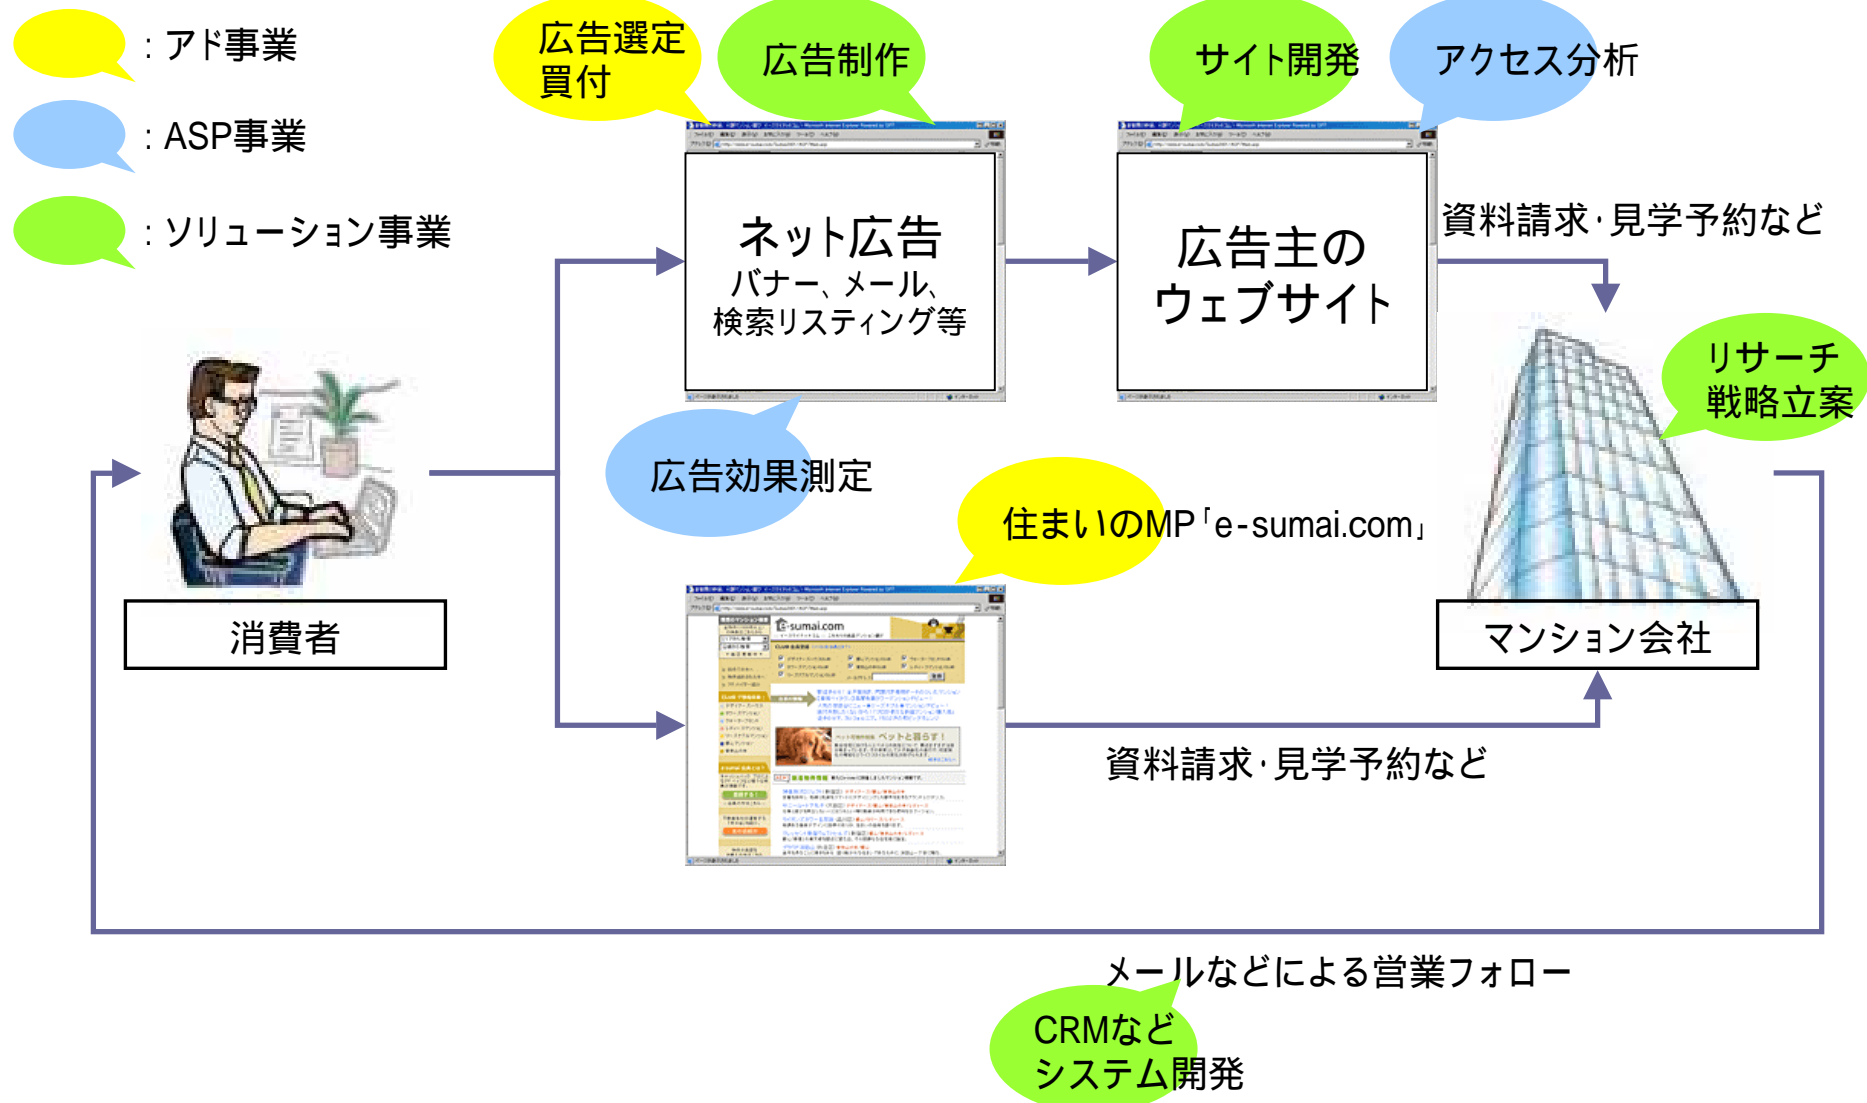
：アド事業

：ASP事業

：ソリューション事業

広告選定
買付

広告制作

サイト開発

アクセス分析

ネット広告
バナー、メール、
検索リスティング等

広告主の
ウェブサイト

資料請求･見学予約など

リサーチ
戦略立案

広告効果測定

住まいのMP「e-sumai.com」

消費者

マンション会社

資料請求･見学予約など

メールなどによる営業フォロー

CRMなど
システム開発